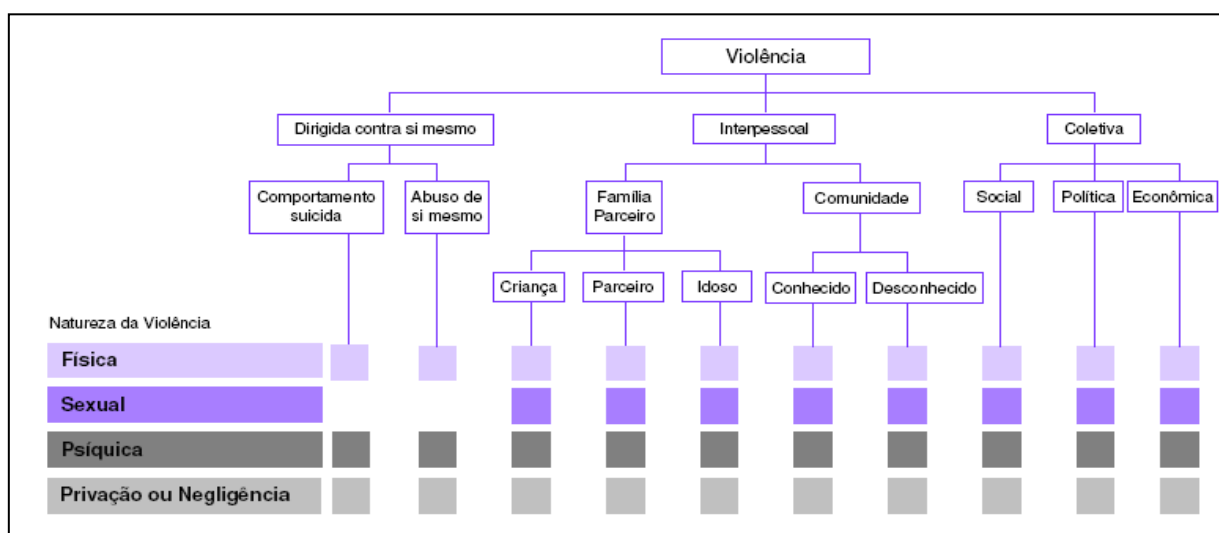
Violência

Dirigida contra si mesmo

Interpessoal

Coletiva

Comportamento suicida

Abuso de si mesmo

Família Parceiro

Comunidade

Social

Política

Econômica

Criança

Parceiro

Idoso

Conhecido

Desconhecido

Natureza da Violência

Física

Sexual

Psíquica

Privação ou Negligência